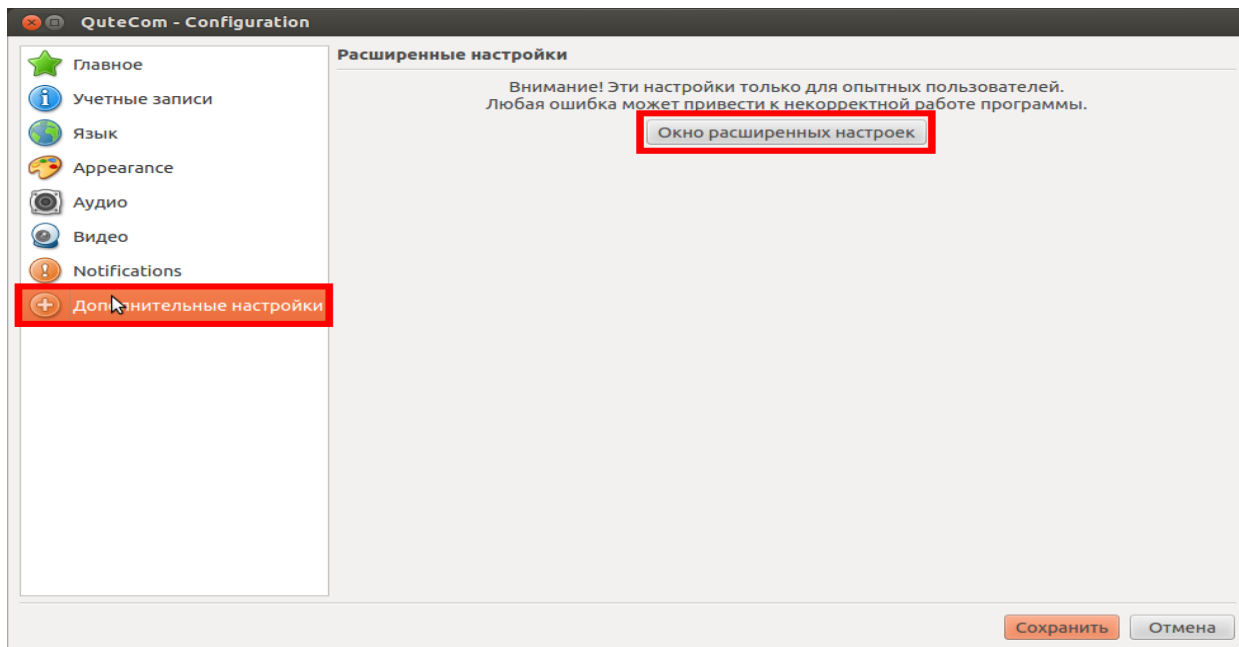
QuteCom - Configuration

Главное
Учетные записи
Язык
Appearance
Аудио
Видео
Notifications
До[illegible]нительные настройки

Расширенные настройки

Внимание! Эти настройки только для опытных пользователей.
Любая ошибка может привести к некорректной работе программы.

Окно расширенных настроек

Сохранить
Отмена